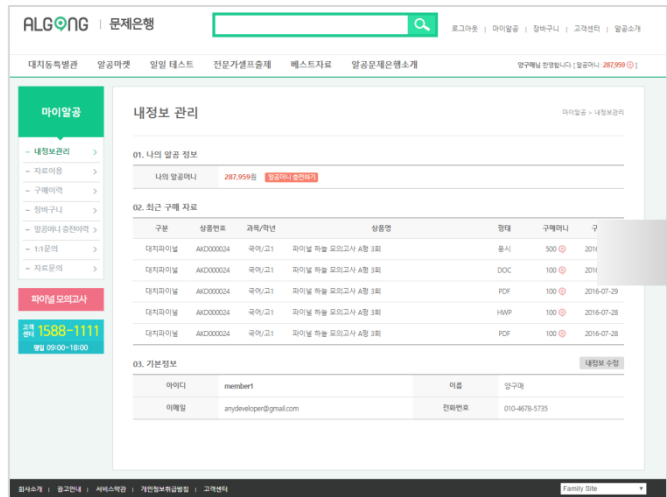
ALGONG | 문제은행

로그아웃 | 마이알공 | 장바구니 | 고객센터 | 알공소개

대치동특별관 | 알공마켓 | 알임 테스트 | 전문가셀프출제 | 베스트자료 | 알공문제은행소개

양구매님 환영합니다 [ 알공머니 : 287,959 ]

마이알공

- 내정보관리
- 자료이용
- 구매이력
- 장바구니
- 알공머니 충전이력
- 1:1문의
- 자료문의

파이널 모의고사

고객센터 1588-1111
평일 09:00~18:00

내정보 관리

마이알공 > 내정보관리

01. 나의 알공 정보

나의 알공머니 | 287,959원 | 알공머니 충전하기

02. 최근 구매 자료

| 구분 | 상품번호 | 과목/학년 | 상품명 | 형태 | 구매머니 | 구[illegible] |
|---|---|---|---|---|---|---|
| 대치파이널 | AKD000024 | 국어/고1 | 파이널 하늘 모의고사 A형 3회 | 풀서 | 500 | 201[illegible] |
| 대치파이널 | AKD000024 | 국어/고1 | 파이널 하늘 모의고사 A형 3회 | DOC | 100 | 201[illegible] |
| 대치파이널 | AKD000024 | 국어/고1 | 파이널 하늘 모의고사 A형 3회 | PDF | 100 | 2016-07-29 |
| 대치파이널 | AKD000024 | 국어/고1 | 파이널 하늘 모의고사 A형 3회 | HWP | 100 | 2016-07-28 |
| 대치파이널 | AKD000024 | 국어/고1 | 파이널 하늘 모의고사 A형 3회 | PDF | 100 | 2016-07-28 |

03. 기본정보

내정보 수정

| 아이디 | member1 | 이름 | 양구매 |
|---|---|---|---|
| 이메일 | anydeveloper@gmail.com | 전화번호 | 010-4678-5735 |

회사소개 | 광고안내 | 서비스약관 | 개인정보취급방침 | 고객센터

Family Site